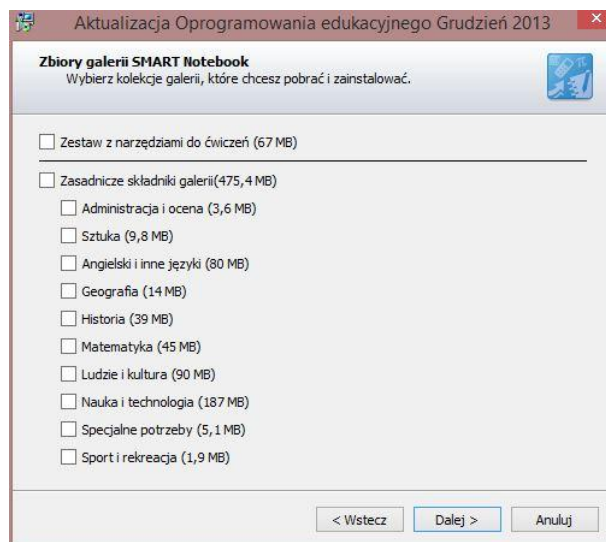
Aktualizacja Oprogramowania edukacyjnego Grudzień 2013

Zbiory galerii SMART Notebook
Wybierz kolekcje galerii, które chcesz pobrać i zainstalować.

Zestaw z narzędziami do ćwiczeń (67 MB)

Zasadnicze składniki galerii(475,4 MB)

Administracja i ocena (3,6 MB)

Sztuka (9,8 MB)

Angielski i inne języki (80 MB)

Geografia (14 MB)

Historia (39 MB)

Matematyka (45 MB)

Ludzie i kultura (90 MB)

Nauka i technologia (187 MB)

Specjalne potrzeby (5,1 MB)

Sport i rekreacja (1,9 MB)

< Wstecz

Dalej >

Anuluj